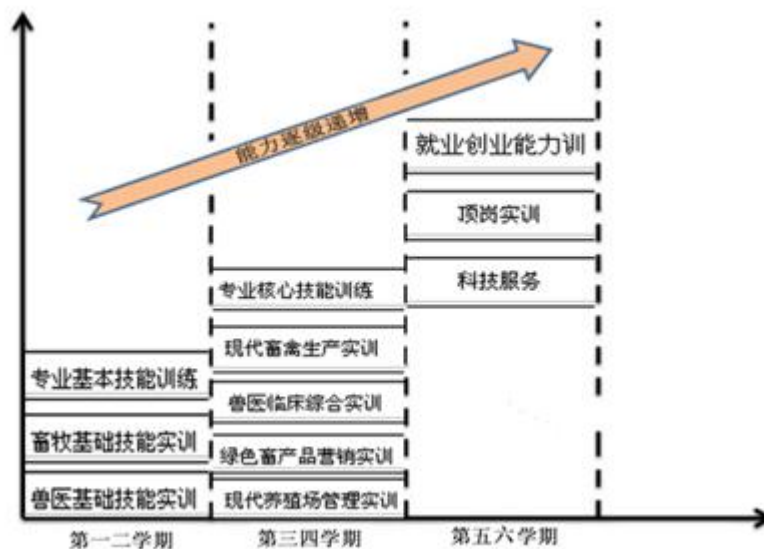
能力逐级递增

就业创业能力训

顶岗实训

科技服务

专业核心技能训练

现代畜禽生产实训

兽医临床综合实训

绿色畜产品营销实训

现代养殖场管理实训

专业基本技能训练

畜牧基础技能实训

兽医基础技能实训

第一二学期

第三四学期

第五六学期